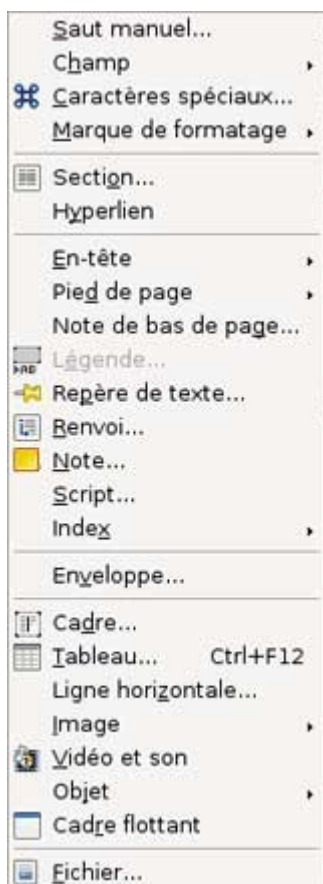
Saut manuel...
Champ
Caractères spéciaux...
Marque de formatage

Section...
Hyperlien

En-tête
Pied de page
Note de bas de page...
Légende...
Repère de texte...
Renvoi...
Note...
Script...
Index

Enveloppe...

Cadre...
Tableau... Ctrl+F12
Ligne horizontale...
Image
Vidéo et son
Objet
Cadre flottant

Fichier...